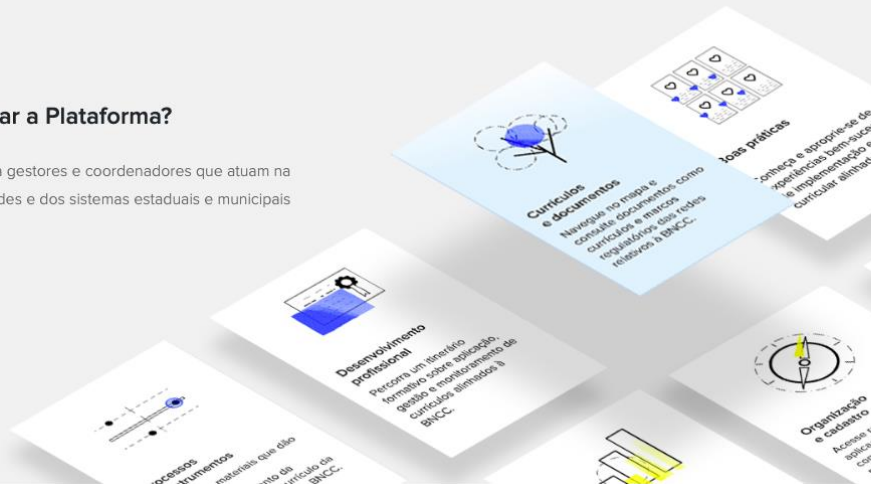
ar a Plataforma?

a gestores e coordenadores que atuam na
des e dos sistemas estaduais e municipais

Currículos e documentos
Navegue no mapa e consulte documentos como currículos e marcos regulatórios das redes relativos à BNCC.

Boas práticas
Conheça e aproprie-se de experiências bem-suce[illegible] de implementação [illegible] curricular alinhad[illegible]

Desenvolvimento profissional
Percorra um itinerário formativo sobre aplicação, gestão e monitoramento de currículos alinhados à BNCC.

Organização e cadastro
Acesse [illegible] aplica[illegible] co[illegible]

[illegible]ocessos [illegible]trumentos
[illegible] materiais que dão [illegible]nto da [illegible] currículo da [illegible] BNCC.